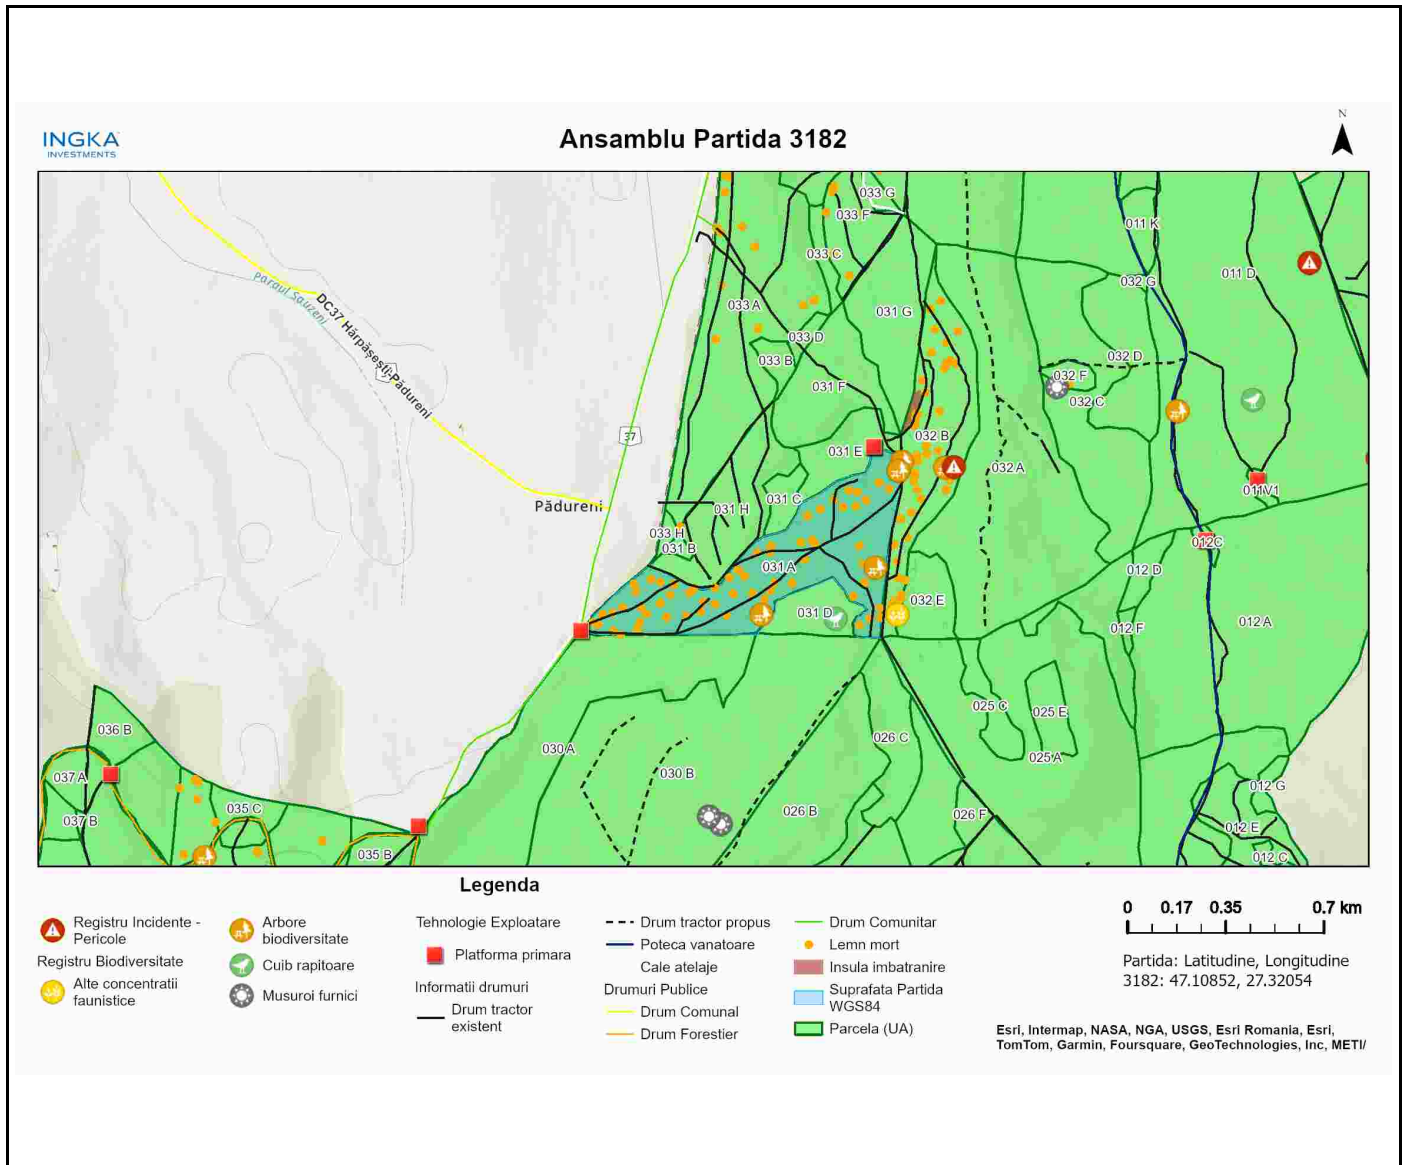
INGKA INVESTMENTS

Ansamblu Partida 3182

N

033 G
033 F
033 C
033 A
033 D
033 B
031 G
031 F
031 E
032 B
032 A
031 H
031 C
033 H
031 B
031 A
031 D
032 E
011 K
011 D
032 G
032 D
032 F
032 C
011 V1
012 C
012 D
012 F
012 A
025 C
025 E
025 A
026 C
026 B
026 F
030 A
030 B
036 B
037 A
037 B
035 C
035 B
012 G
012 E
012 C

Paraul Sauzeni
DC37 Hârpășești-Pădureni
37
Pădureni

Legenda

Registru Incidente - Pericole
Registru Biodiversitate
Alte concentratii faunistice
Arbore biodiversitate
Cuib rapitoare
Musuroi furnici
Tehnologie Exploatare
Platforma primara
Informatii drumuri
Drum tractor existent
Drum tractor propus
Poteca vanatoare
Cale atelaje
Drumuri Publice
Drum Comunal
Drum Forestier
Drum Comunitar
Lemn mort
Insula imbatranire
Suprafata Partida WGS84
Parcela (UA)

0 0.17 0.35 0.7 km

Partida: Latitudine, Longitudine
3182: 47.10852, 27.32054

Esri, Intermap, NASA, NGA, USGS, Esri Romania, Esri, TomTom, Garmin, Foursquare, GeoTechnologies, Inc, METI/